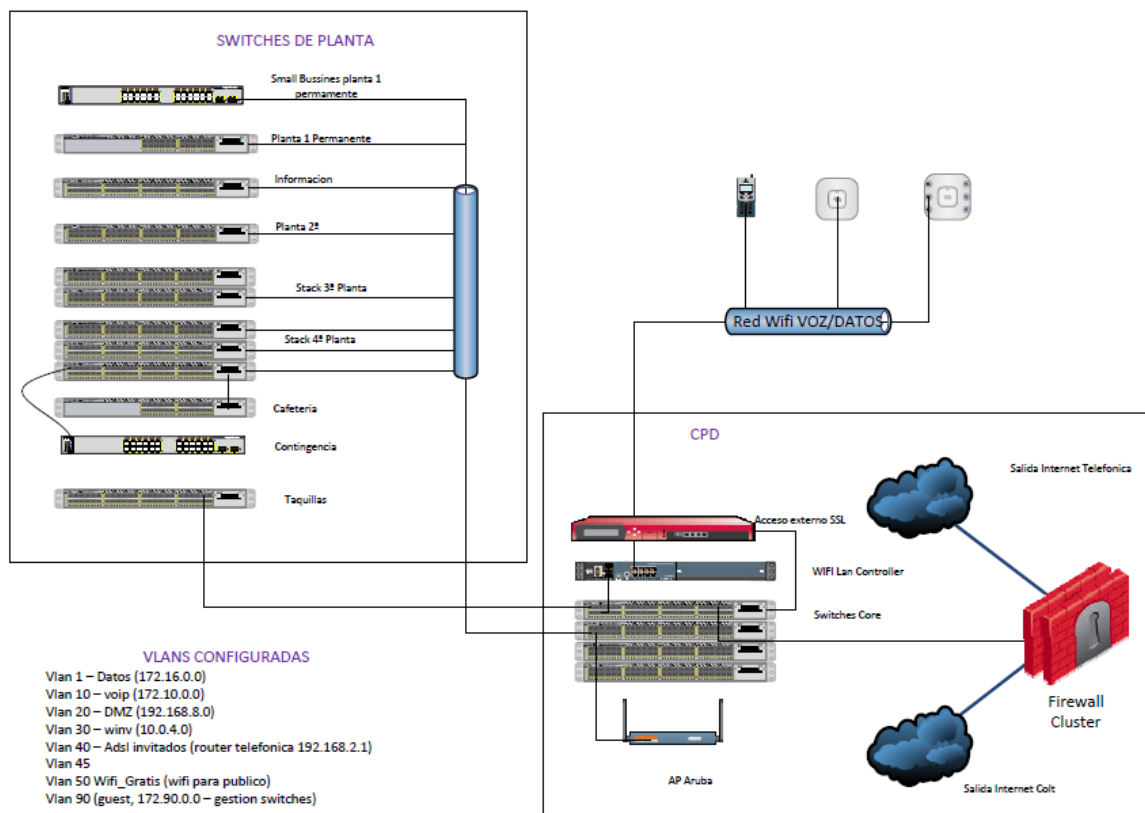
SWITCHES DE PLANTA

Small Bussines planta 1 permamente

Planta 1 Permanente

Informacion

Planta 2ª

Stack 3ª Planta

Stack 4ª Planta

Cafeteria

Contingencia

Taquillas

Red Wifi VOZ/DATOS

CPD

Salida Internet Telefonica

Acceso externo SSL

WIFI Lan Controller

Switches Core

Firewall Cluster

AP Aruba

Salida Internet Colt

VLANS CONFIGURADAS
Vlan 1 – Datos (172.16.0.0)
Vlan 10 – voip (172.10.0.0)
Vlan 20 – DMZ (192.168.8.0)
Vlan 30 – winv (10.0.4.0)
Vlan 40 – Adsl invitados (router telefonica 192.168.2.1)
Vlan 45
Vlan 50 Wifi_Gratis (wifi para publico)
Vlan 90 (guest, 172.90.0.0 – gestion switches)